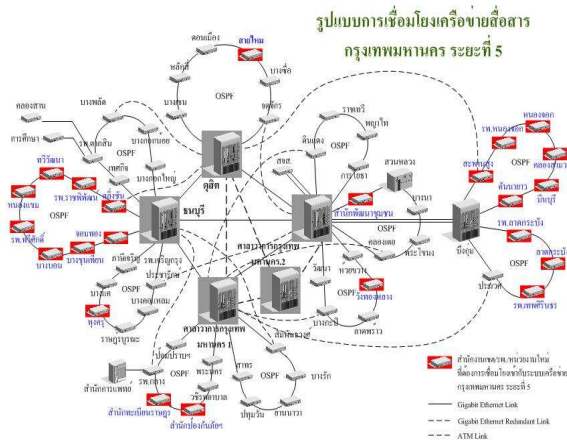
รูปแบบการเชื่อมโยงเครือข่ายสื่อสาร
กรุงเทพมหานคร ระยะที่ 5

ดอนเมือง
สายไหม
หลักสี่
บางเขน
บางซื่อ
จตุจักร
OSPF
หลองสาน
การศึกษา
บางพลัด
รพ.ตากสิน
บางกอกน้อย
OSPF
เทศกิจ
บางกอกใหญ่
ดุสิต
ราชเทวี
ดินแดง
พญาไท
สวนหลวง
สอศ.
การโยธา
ทวีวัฒนา
รพ.ราชพิพัฒน์
ตลิ่งชัน
หนองแขม
OSPF
รพ.หลวงพ่อฯ
จอมทอง
บางบอน
บางขุนเทียน
ธนบุรี
ภาษีเจริญ
รพ.เจริญกรุง
ประชาธิปก
บางแค
บางคอแหลม
ราษฎร์บูรณะ
ทุ่งครุ
สำนักงานการระบาย
มหานคร 2
ศาลาว่าการกรุงเทพ
มหานคร 1
สำนักผังเมืองฯ
OSPF
คลองเตย
บางนา
พระโขนง
วัฒนา
ห้วยขวาง
วังทองหลาง
บางกะปิ
ลาดพร้าว
สะพานสูง
รพ.หนองจอก
หนองจอก
คลองสามวา
คันนายาว
มีนบุรี
บึงกุ่ม
รพ.ลาดกระบัง
ลาดกระบัง
OSPF
ประเวศ
รพ.เพทธิเวชฯ
สำนักการแพทย์
ป้อมปราบฯ
รพ.กลาง
พระนคร
วชิรพยาบาล
สาทร
OSPF
ปทุมวัน
สัมพันธวงศ์
บางรัก
สำนักทะเบียนราษฎร
สำนักป้องกันภัยฯ
สำนักงานเขต/รพ./หน่วยงานใหม่ที่ต้องการเชื่อมโยงเข้ากับระบบเครือข่ายกรุงเทพมหานคร ระยะที่ 5
Gigabit Ethernet Link
Gigabit Ethernet Redundant Link
ATM Link